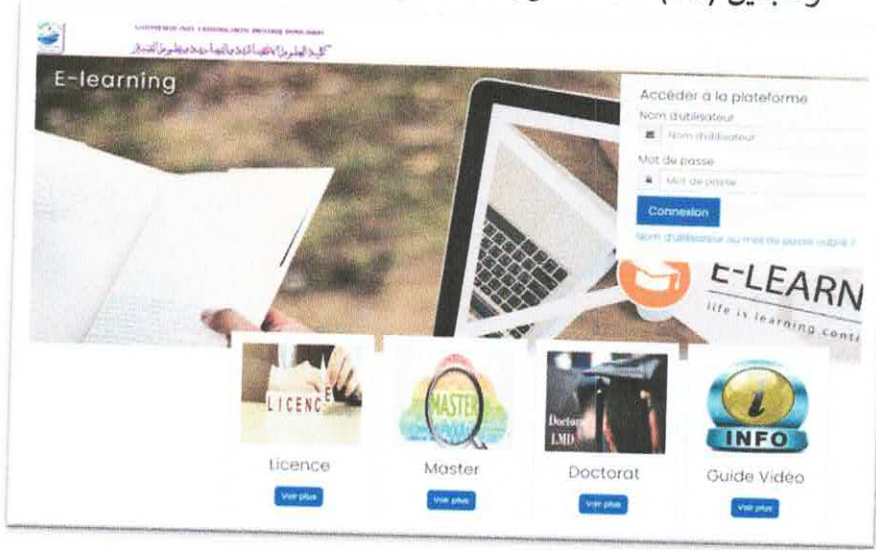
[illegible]

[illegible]

E-learning

Accéder à la plateforme

Nom d'utilisateur

Nom d'utilisateur

Mot de passe

Mot de passe

Connexion

Nom d'utilisateur ou mot de passe oublié ?

E-LEARN

life is learning cont

LICENCE

MASTER

Doctorat LMD

INFO

Licence

Voir plus

Master

Voir plus

Doctorat

Voir plus

Guide Vidéo

Voir plus